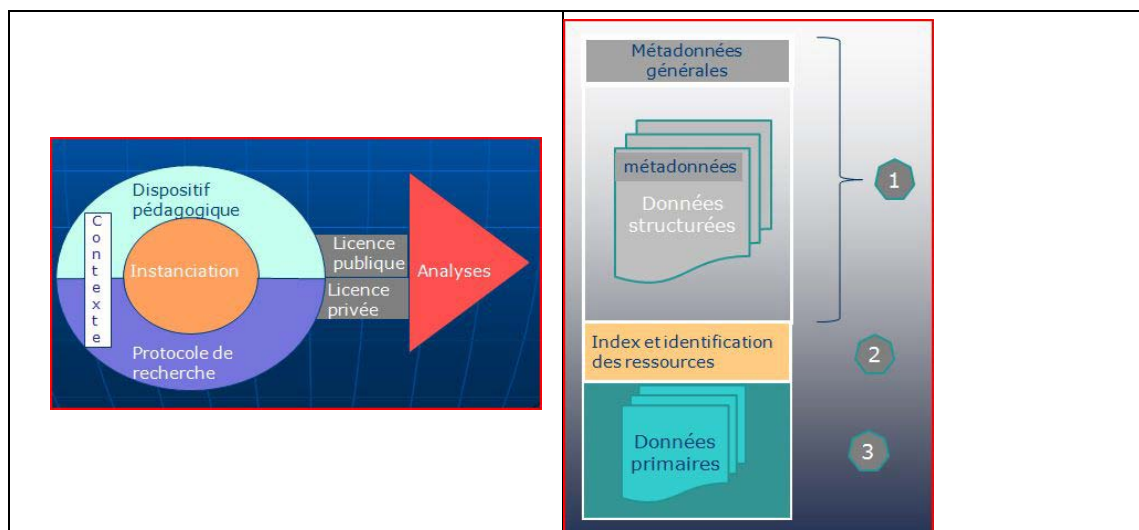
Dispositif pédagogique

Contexte

Instanciation

Protocole de recherche

Licence publique

Licence privée

Analyses

Métadonnées générales

métadonnées

Données structurées

1

Index et identification des ressources

2

Données primaires

3